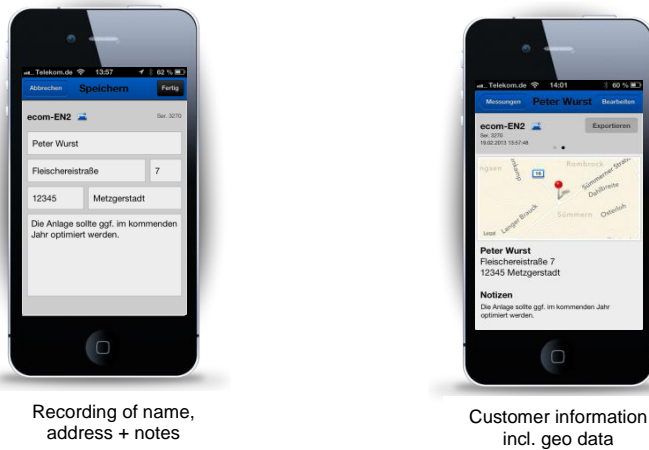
Telekom.de 13:57 62 %
Abbrechen Speichern Fertig
ecom-EN2 Ser. 3270
Peter Wurst
Fleischereistraße 7
12345 Metzgerstadt
Die Anlage sollte ggf. im kommenden Jahr optimiert werden.

Recording of name, address + notes

Telekom.de 14:01 60 %
Messungen Peter Wurst Bearbeiten
ecom-EN2 Exportieren
Ser. 3270
19.02.2013 13:57:48
ngsen Rombrock Sömmerner Straße Dahlbreite Sömmern Osterloh Langer Brauck Loxa 16
Peter Wurst
Fleischereistraße 7
12345 Metzgerstadt
Notizen
Die Anlage sollte ggf. im kommenden Jahr optimiert werden.

Customer information incl. geo data